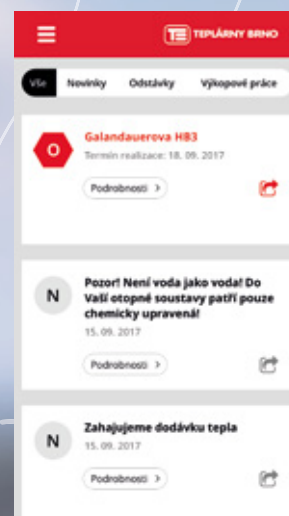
TEPLÁRNY BRNO

Vše Novinky Odstávky Výkopové práce

O
Galandauerova H83
Termín realizace: 18. 09. 2017
Podrobnosti >

N
Pozor! Není voda jako voda! Do Vaší otopné soustavy patří pouze chemicky upravená!
15. 09. 2017
Podrobnosti >

N
Zahajujeme dodávku tepla
15. 09. 2017
Podrobnosti >